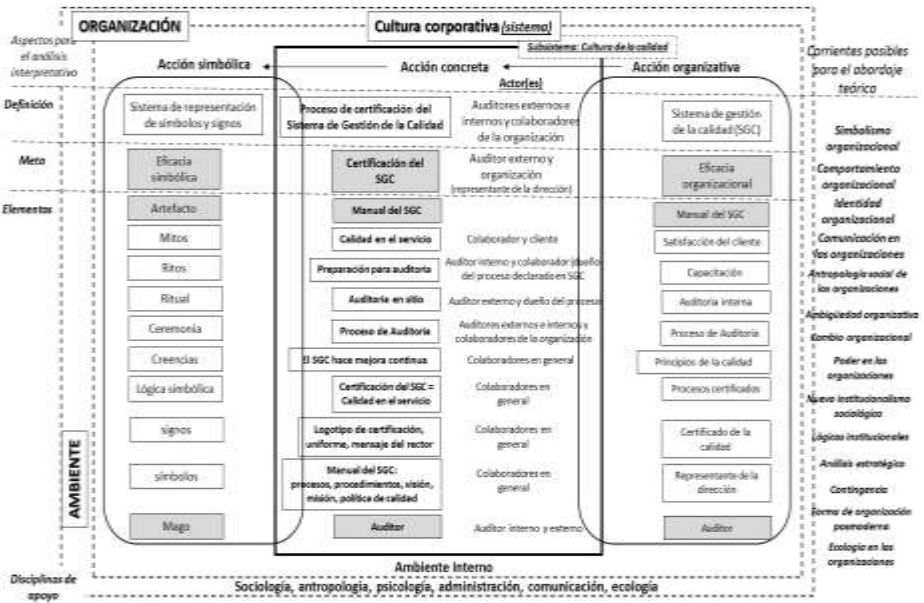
ORGANIZACIÓN

Cultura corporativa (sistema)

Subsistema: Cultura de la calidad

Aspectos para el análisis interpretativo

Acción simbólica

Acción concreta

Acción organizativa

Actor(es)

Corrientes posibles para el abordaje teórico

Definición

Sistema de representación de símbolos y signos

Proceso de certificación del Sistema de Gestión de la Calidad

Auditores externos e internos y colaboradores de la organización

Sistema de gestión de la calidad (SGC)

Meta

Eficacia simbólica

Certificación del SGC

Auditor externo y organización (representante de la dirección)

Eficacia organizacional

Elementos

Artefacto

Manual del SGC

Manual del SGC

Mitos

Calidad en el servicio

Colaborador y cliente

Satisfacción del cliente

Ritos

Preparación para auditoría

Auditor interno y colaborador (dueño del proceso declarado en SGC

Capacitación

Ritual

Auditoría en sitio

Auditor externo y dueño del proceso

Auditoría interna

Ceremonia

Proceso de Auditoría

Auditores externos e internos y colaboradores de la organización

Proceso de Auditoría

Creencias

El SGC hace mejora continua

Colaboradores en general

Principios de la calidad

Lógica simbólica

Certificación del SGC = Calidad en el servicio

Colaboradores en general

Procesos certificados

signos

Logotipo de certificación, uniforme, mensaje del rector

Colaboradores en general

Certificado de la calidad

símbolos

Manual del SGC: procesos, procedimientos, visión, misión, política de calidad

Colaboradores en general

Representante de la dirección

Mago

Auditor

Auditor interno y externo

Auditor

AMBIENTE

Simbolismo organizacional
Comportamiento organizacional
Identidad organizacional
Comunicación en las organizaciones
Antropología social de las organizaciones
Ambigüedad organizativa
Cambio organizacional
Poder en las organizaciones
Nuevo institucionalismo sociológico
Lógicas institucionales
Análisis estratégico
Contingencia
Forma de organización posmoderna
Ecología en las organizaciones

Ambiente Interno

Disciplinas de apoyo

Sociología, antropología, psicología, administración, comunicación, ecología